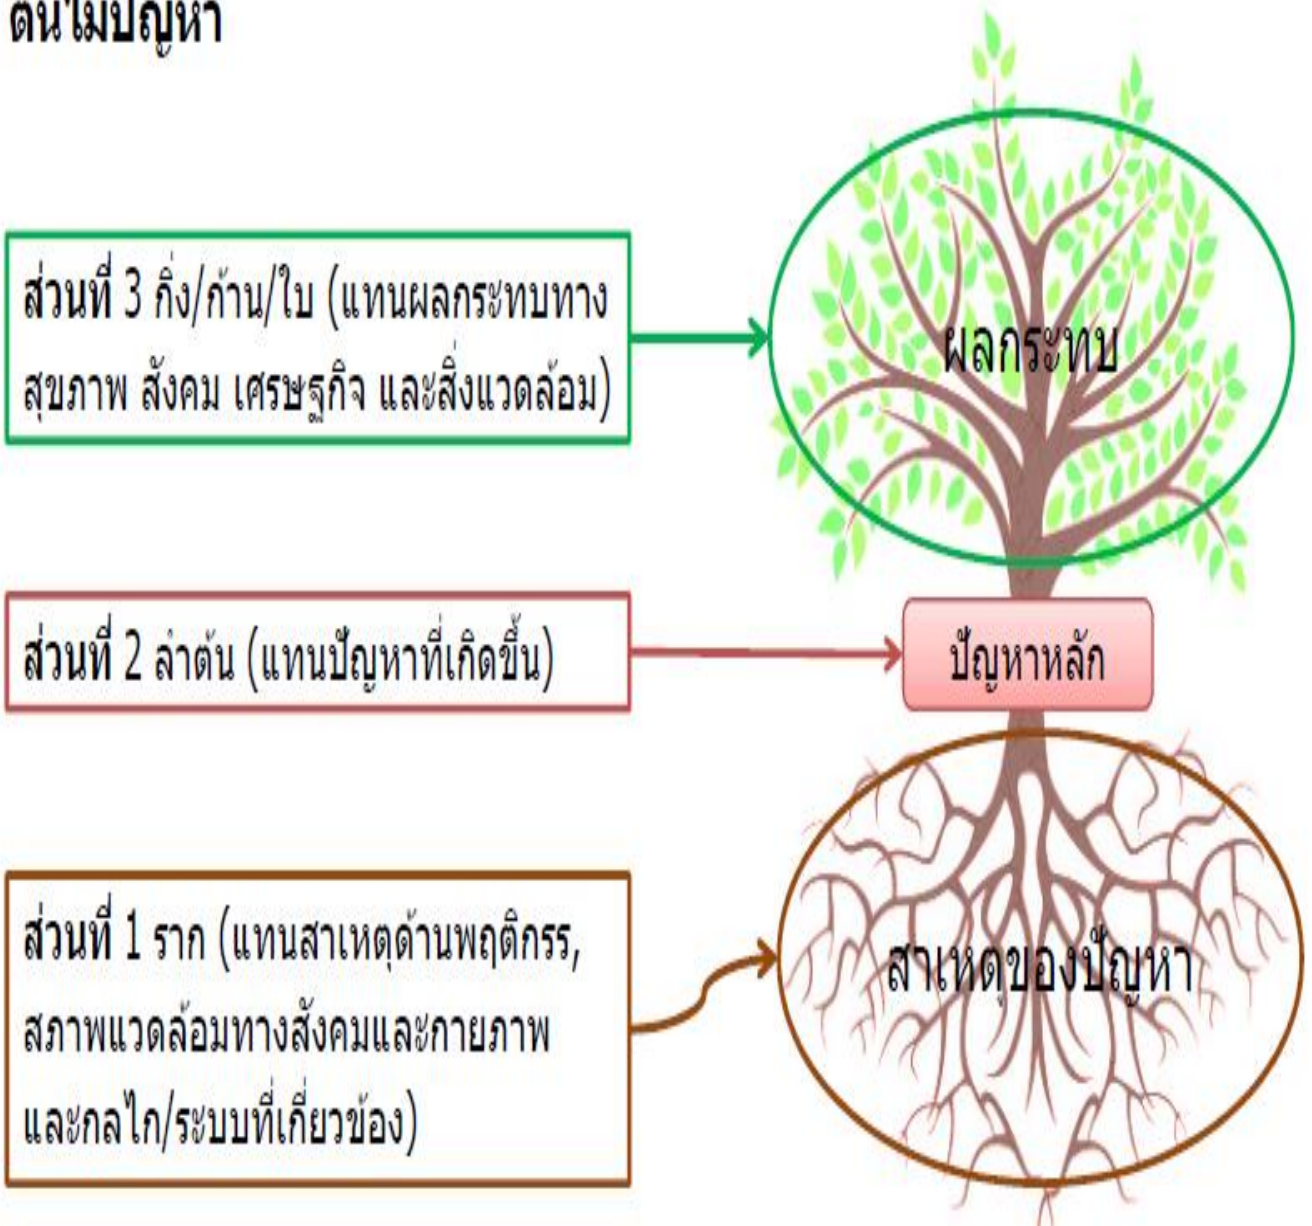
ต้นไม้ปัญหา

ส่วนที่ 3 กิ่ง/ก้าน/ใบ (แทนผลกระทบทางสุขภาพ สังคม เศรษฐกิจ และสิ่งแวดล้อม)

ผลกระทบ

ส่วนที่ 2 ลำต้น (แทนปัญหาที่เกิดขึ้น)

ปัญหาหลัก

ส่วนที่ 1 ราก (แทนสาเหตุด้านพฤติกรร, สภาพแวดล้อมทางสังคมและกายภาพ และกลไก/ระบบที่เกี่ยวข้อง)

สาเหตุของปัญหา